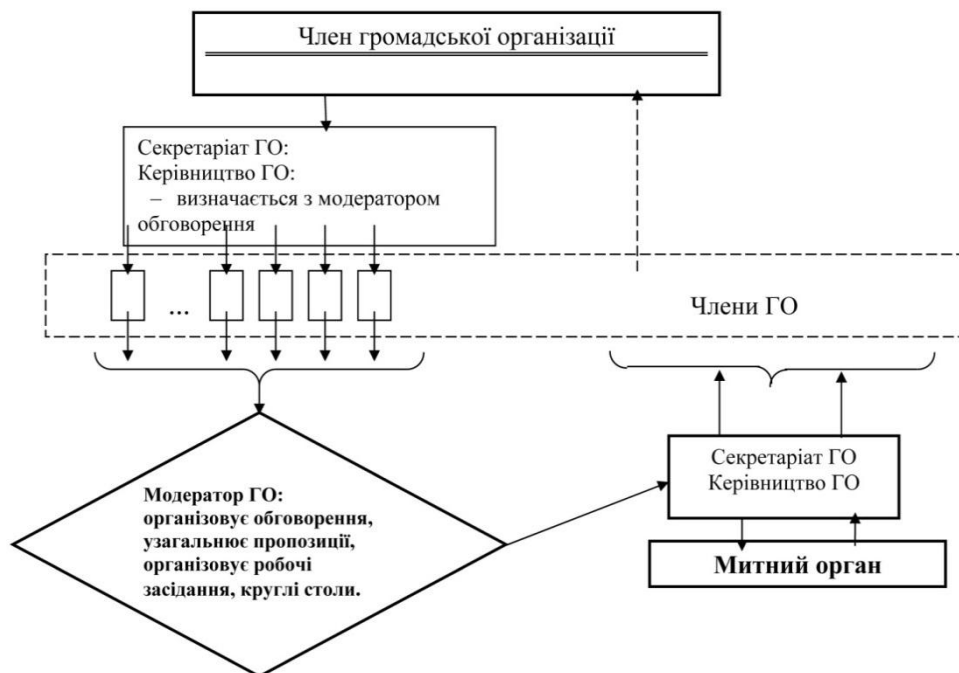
Член громадської організації

Секретаріат ГО:
Керівництво ГО:
– визначається з модератором обговорення

...

Члени ГО

Модератор ГО:
організовує обговорення,
узагальнює пропозиції,
організовує робочі засідання, круглі столи.

Секретаріат ГО
Керівництво ГО

Митний орган